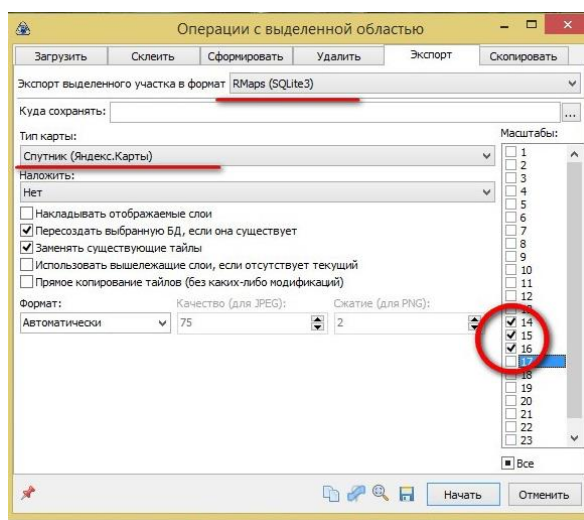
Операции с выделенной областью

Загрузить | Склеить | Сформировать | Удалить | Экспорт | Скопировать

Экспорт выделенного участка в формат RMaps (SQLite3)

Куда сохранять:

Тип карты:
Спутник (Яндекс.Карты)
Наложить:
Нет

Накладывать отображаемые слои
Пересоздать выбранную БД, если она существует
Заменять существующие тайлы
Использовать вышележащие слои, если отсутствует текущий
Прямое копирование тайлов (без каких-либо модификаций)

Формат: Автоматически
Качество (для JPEG): 75
Сжатие (для PNG): 2

Масштабы:
1
2
3
4
5
6
7
8
9
10
11
12
13
14
15
16
17
18
19
20
21
22
23

Все

Начать
Отменить